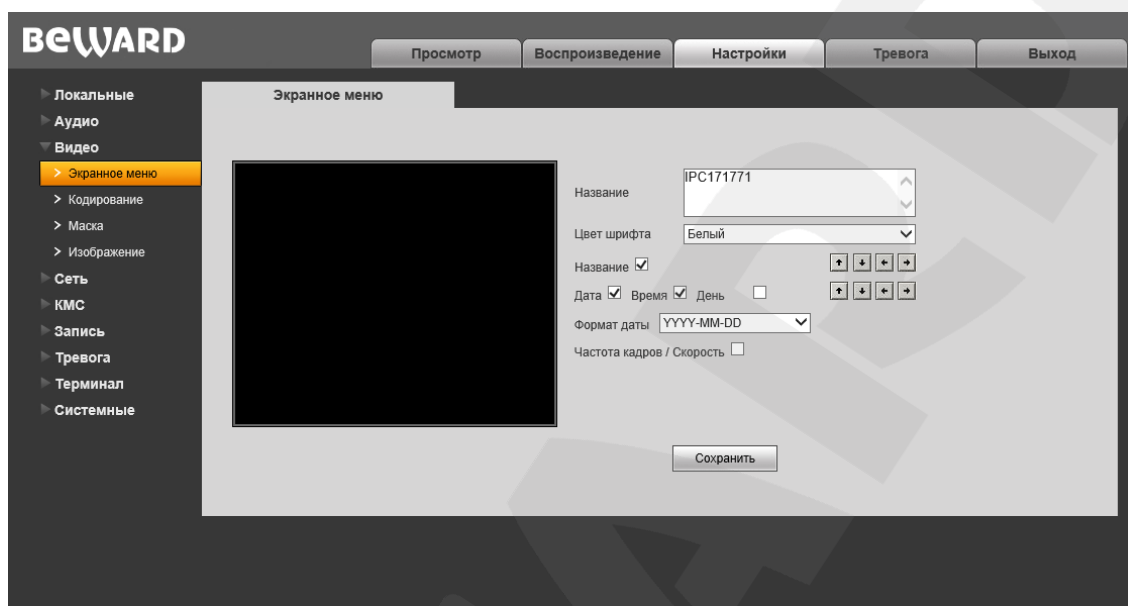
BEWARD

Просмотр | Воспроизведение | Настройки | Тревога | Выход

Локальные
Аудио
Видео
> Экранное меню
> Кодирование
> Маска
> Изображение
Сеть
КМС
Запись
Тревога
Терминал
Системные

Экранное меню

Название IPC171771
Цвет шрифта Белый
Название ☑
Дата ☑ Время ☑ День ☐
Формат даты YYYY-MM-DD
Частота кадров / Скорость ☐

Сохранить